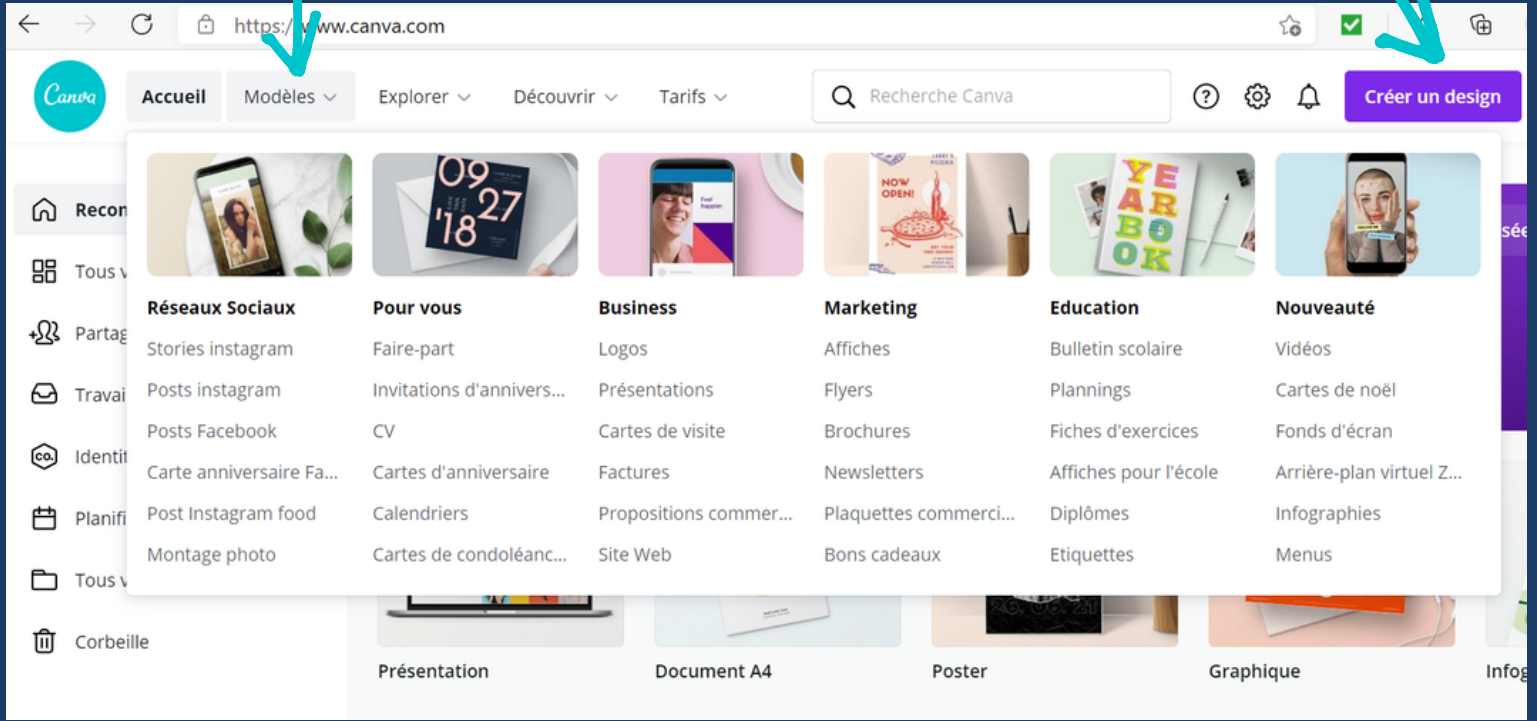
https://www.canva.com

Canva

Accueil Modèles Explorer Découvrir Tarifs

Recherche Canva

Créer un design

Recom
Tous v
Partag
Travai
Identit
Planifi
Tous v
Corbeille

09 27 '18

NOW OPEN!

YEARBOOK

Réseaux Sociaux
Stories instagram
Posts instagram
Posts Facebook
Carte anniversaire Fa...
Post Instagram food
Montage photo

Pour vous
Faire-part
Invitations d'annivers...
CV
Cartes d'anniversaire
Calendriers
Cartes de condoléanc...

Business
Logos
Présentations
Cartes de visite
Factures
Propositions commer...
Site Web

Marketing
Affiches
Flyers
Brochures
Newsletters
Plaquettes commerci...
Bons cadeaux

Education
Bulletin scolaire
Plannings
Fiches d'exercices
Affiches pour l'école
Diplômes
Etiquettes

Nouveauté
Vidéos
Cartes de noël
Fonds d'écran
Arrière-plan virtuel Z...
Infographies
Menus

sée

Présentation
Document A4
Poster
Graphique
Infog